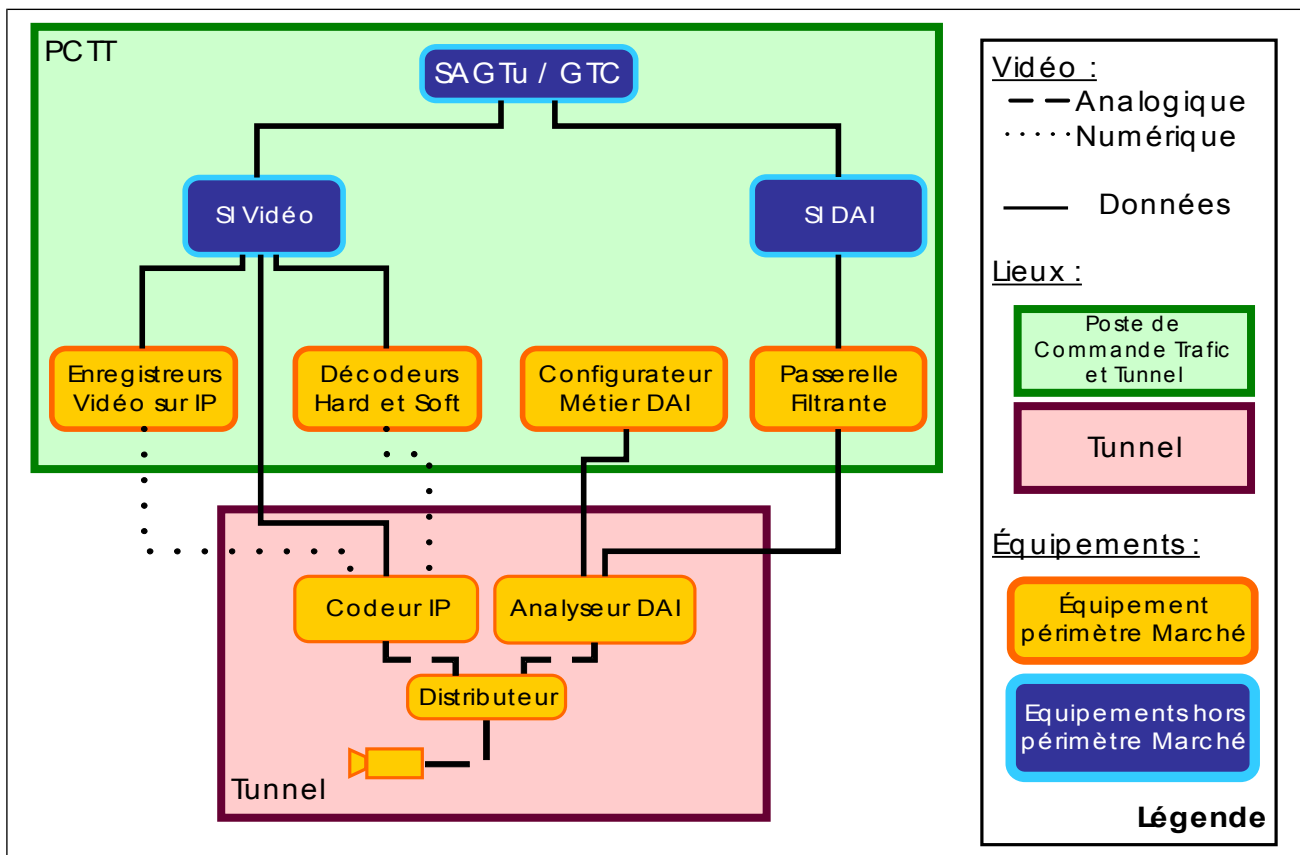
PCTT

SAGTu / GTC

SI Vidéo

SI DAI

Enregistreurs Vidéo sur IP

Décodeurs Hard et Soft

Configurateur Métier DAI

Passerelle Filtrante

Codeur IP

Analyseur DAI

Distributeur

Tunnel

Vidéo :
Analogique
Numérique

Données

Lieux :

Poste de Commande Trafic et Tunnel

Tunnel

Équipements :

Équipement périmètre Marché

Equipements hors périmètre Marché

Légende